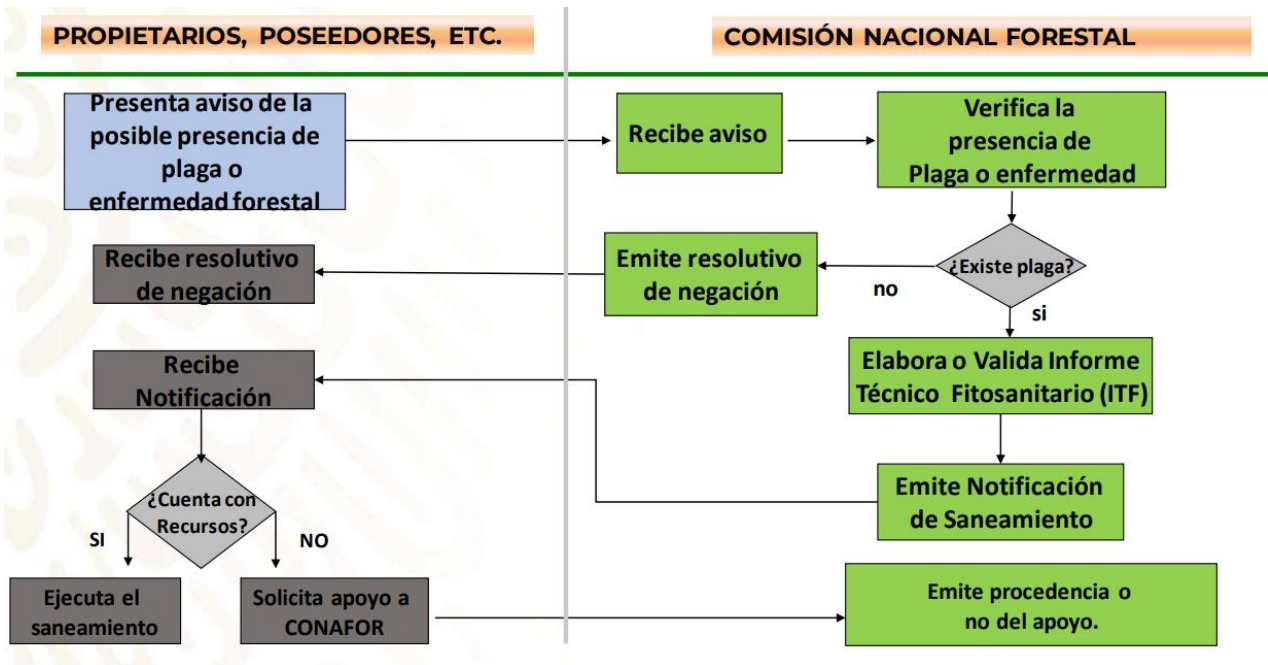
PROPIETARIOS, POSEEDORES, ETC.

COMISIÓN NACIONAL FORESTAL

Presenta aviso de la posible presencia de plaga o enfermedad forestal

Recibe aviso

Verifica la presencia de Plaga o enfermedad

¿Existe plaga?

no

si

Emite resolutivo de negación

Recibe resolutivo de negación

Elabora o Valida Informe Técnico Fitosanitario (ITF)

Recibe Notificación

Emite Notificación de Saneamiento

¿Cuenta con Recursos?

SI

NO

Ejecuta el saneamiento

Solicita apoyo a CONAFOR

Emite procedencia o no del apoyo.